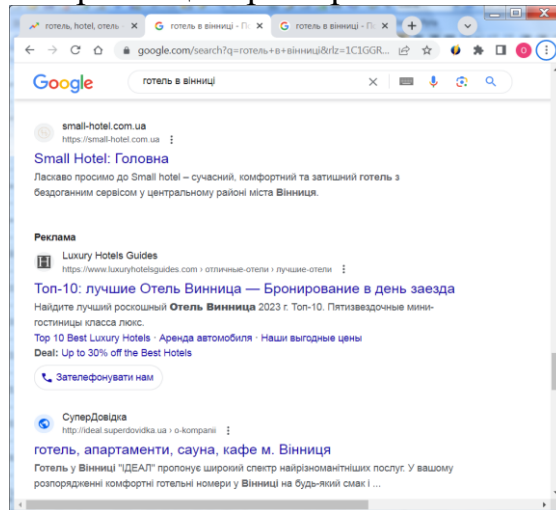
готель, hotel, отель | готель в вінниці - По | готель в вінниці - П

google.com/search?q=готель+в+вінниці&rlz=1C1GGR...

Google

готель в вінниці

small-hotel.com.ua
https://small-hotel.com.ua

Small Hotel: Головна

Ласкаво просимо до Small hotel – сучасний, комфортний та затишний готель з бездоганним сервісом у центральному районі міста Вінниця.

Реклама

Luxury Hotels Guides
https://www.luxuryhotelsguides.com › отличные-отели › лучшие-отели

Топ-10: лучшие Отель Винница — Бронирование в день заезда

Найдите лучший роскошный Отель Винница 2023 г. Топ-10. Пятизвездочные мини-гостиницы класса люкс.

Top 10 Best Luxury Hotels · Аренда автомобиля · Наши выгодные цены

Deal: Up to 30% off the Best Hotels

Зателефонувати нам

СуперДовідка
http://ideal.superdovidka.ua › o-kompanii

готель, апартаменти, сауна, кафе м. Вінниця

Готель у Вінниці "ІДЕАЛ" пропонує широкий спектр найрізноманітніших послуг. У вашому розпорядженні комфортні готельні номери у Вінниці на будь-який смак і ...